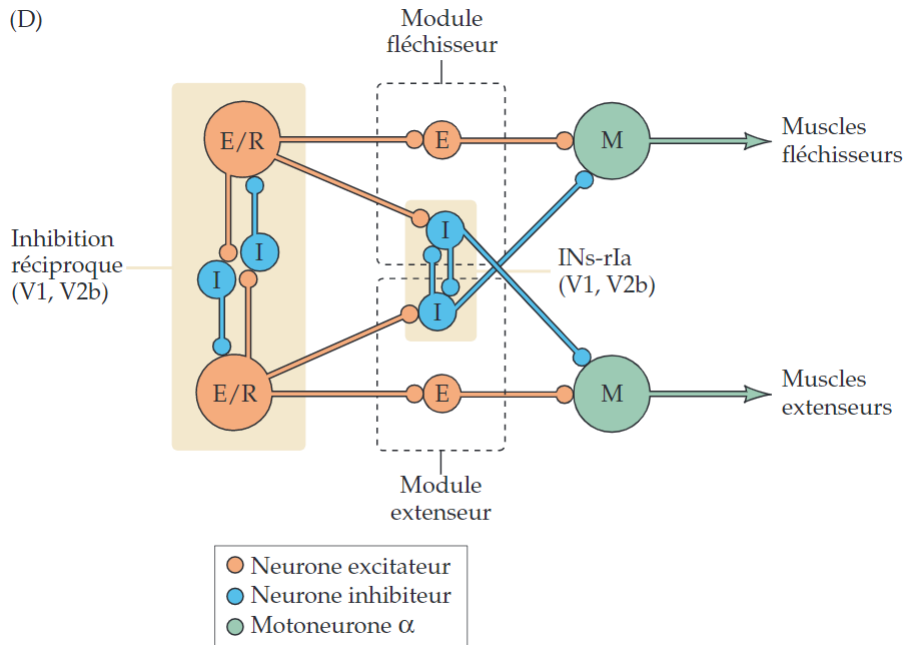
(D)

Module fléchisseur

E/R

E

M

Muscles fléchisseurs

Inhibition réciproque (V1, V2b)

I

I

I

INs-rIa (V1, V2b)

I

E/R

E

M

Muscles extenseurs

Module extenseur

Neurone excitateur
Neurone inhibiteur
Motoneurone $\alpha$